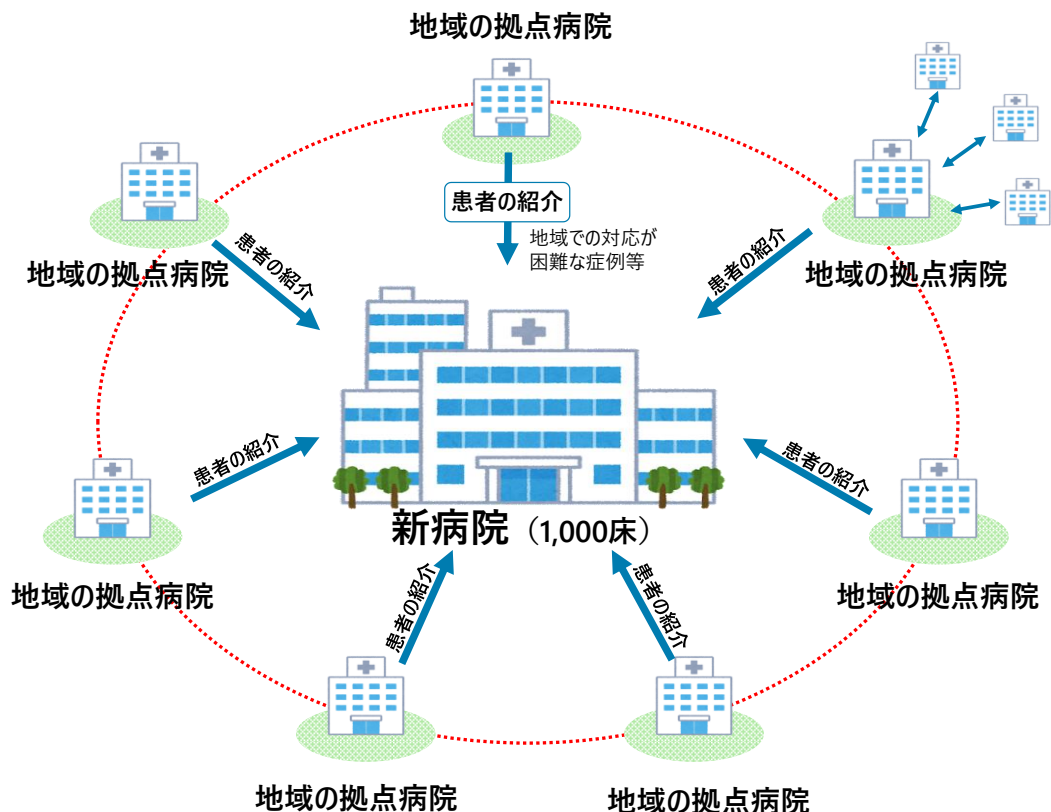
地域の拠点病院

患者の紹介

地域での対応が
困難な症例等

地域の拠点病院

患者の紹介

地域の拠点病院

患者の紹介

新病院（1,000床）

患者の紹介

地域の拠点病院

患者の紹介

地域の拠点病院

患者の紹介

患者の紹介

地域の拠点病院

地域の拠点病院